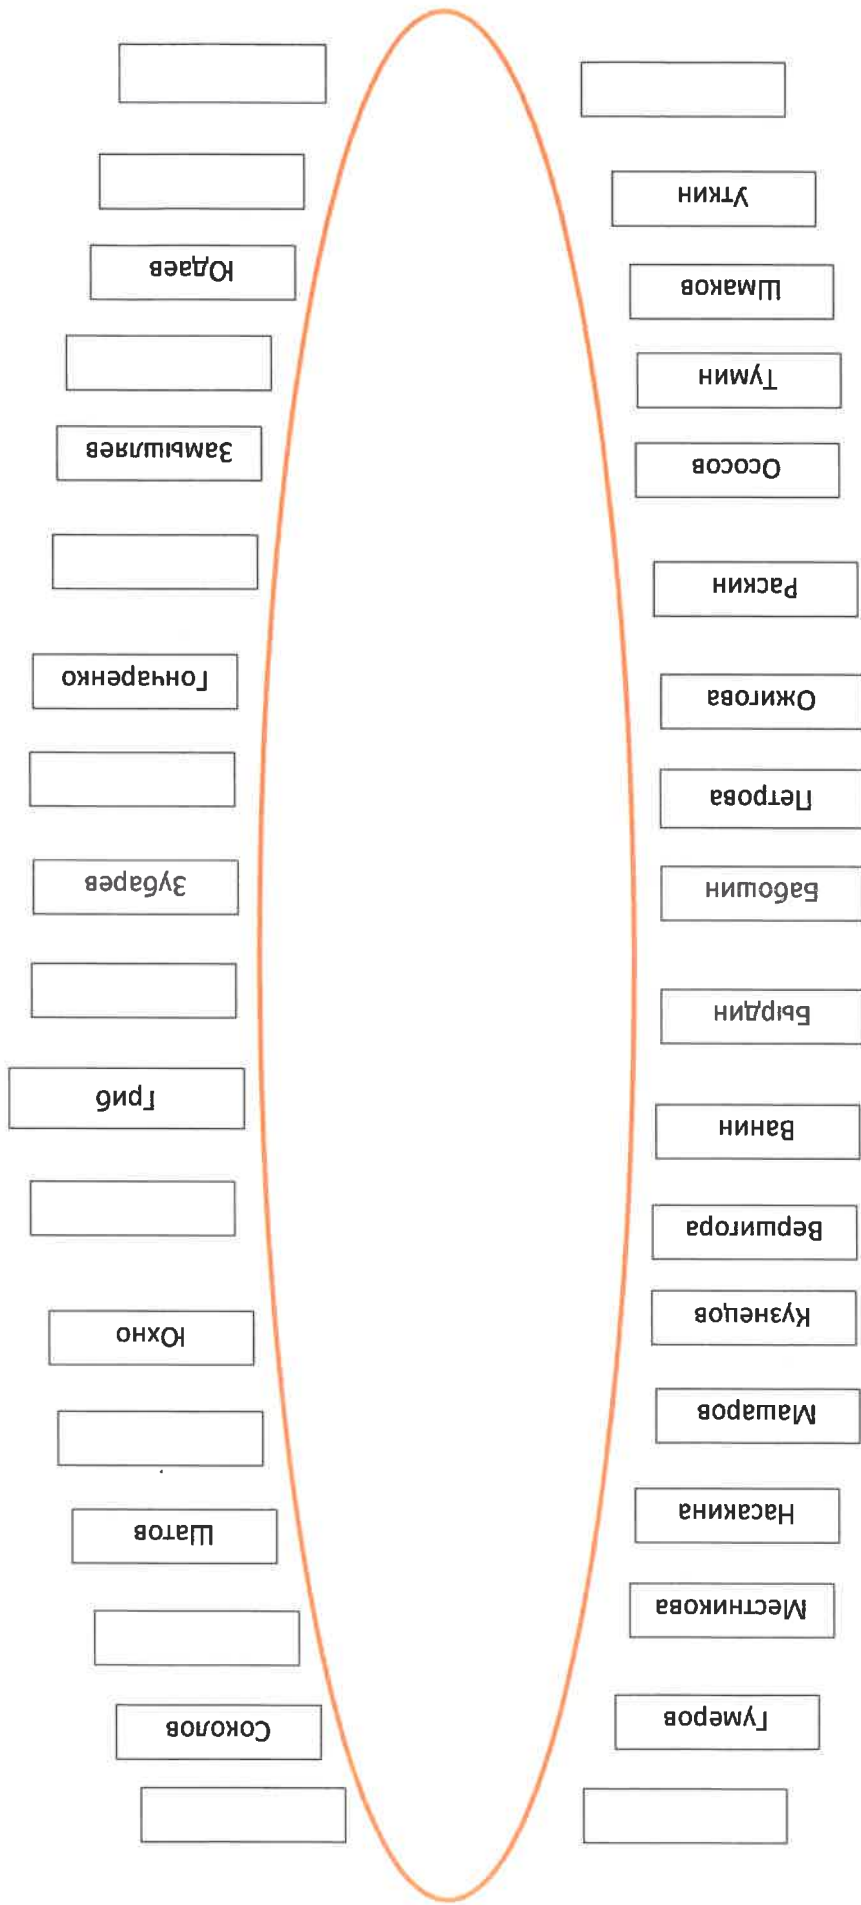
Юдаева

Замышляева

Гончаренко

Зубарева

Гриб

Юхно

Шатов

Соколов

Уткин

Шмаков

Тумин

Ососов

Раскин

Ожигова

Петрова

Бабошин

Бырдин

Ванин

Вершигора

Кузнецов

Машаров

Насакина

Местникова

Гумеров